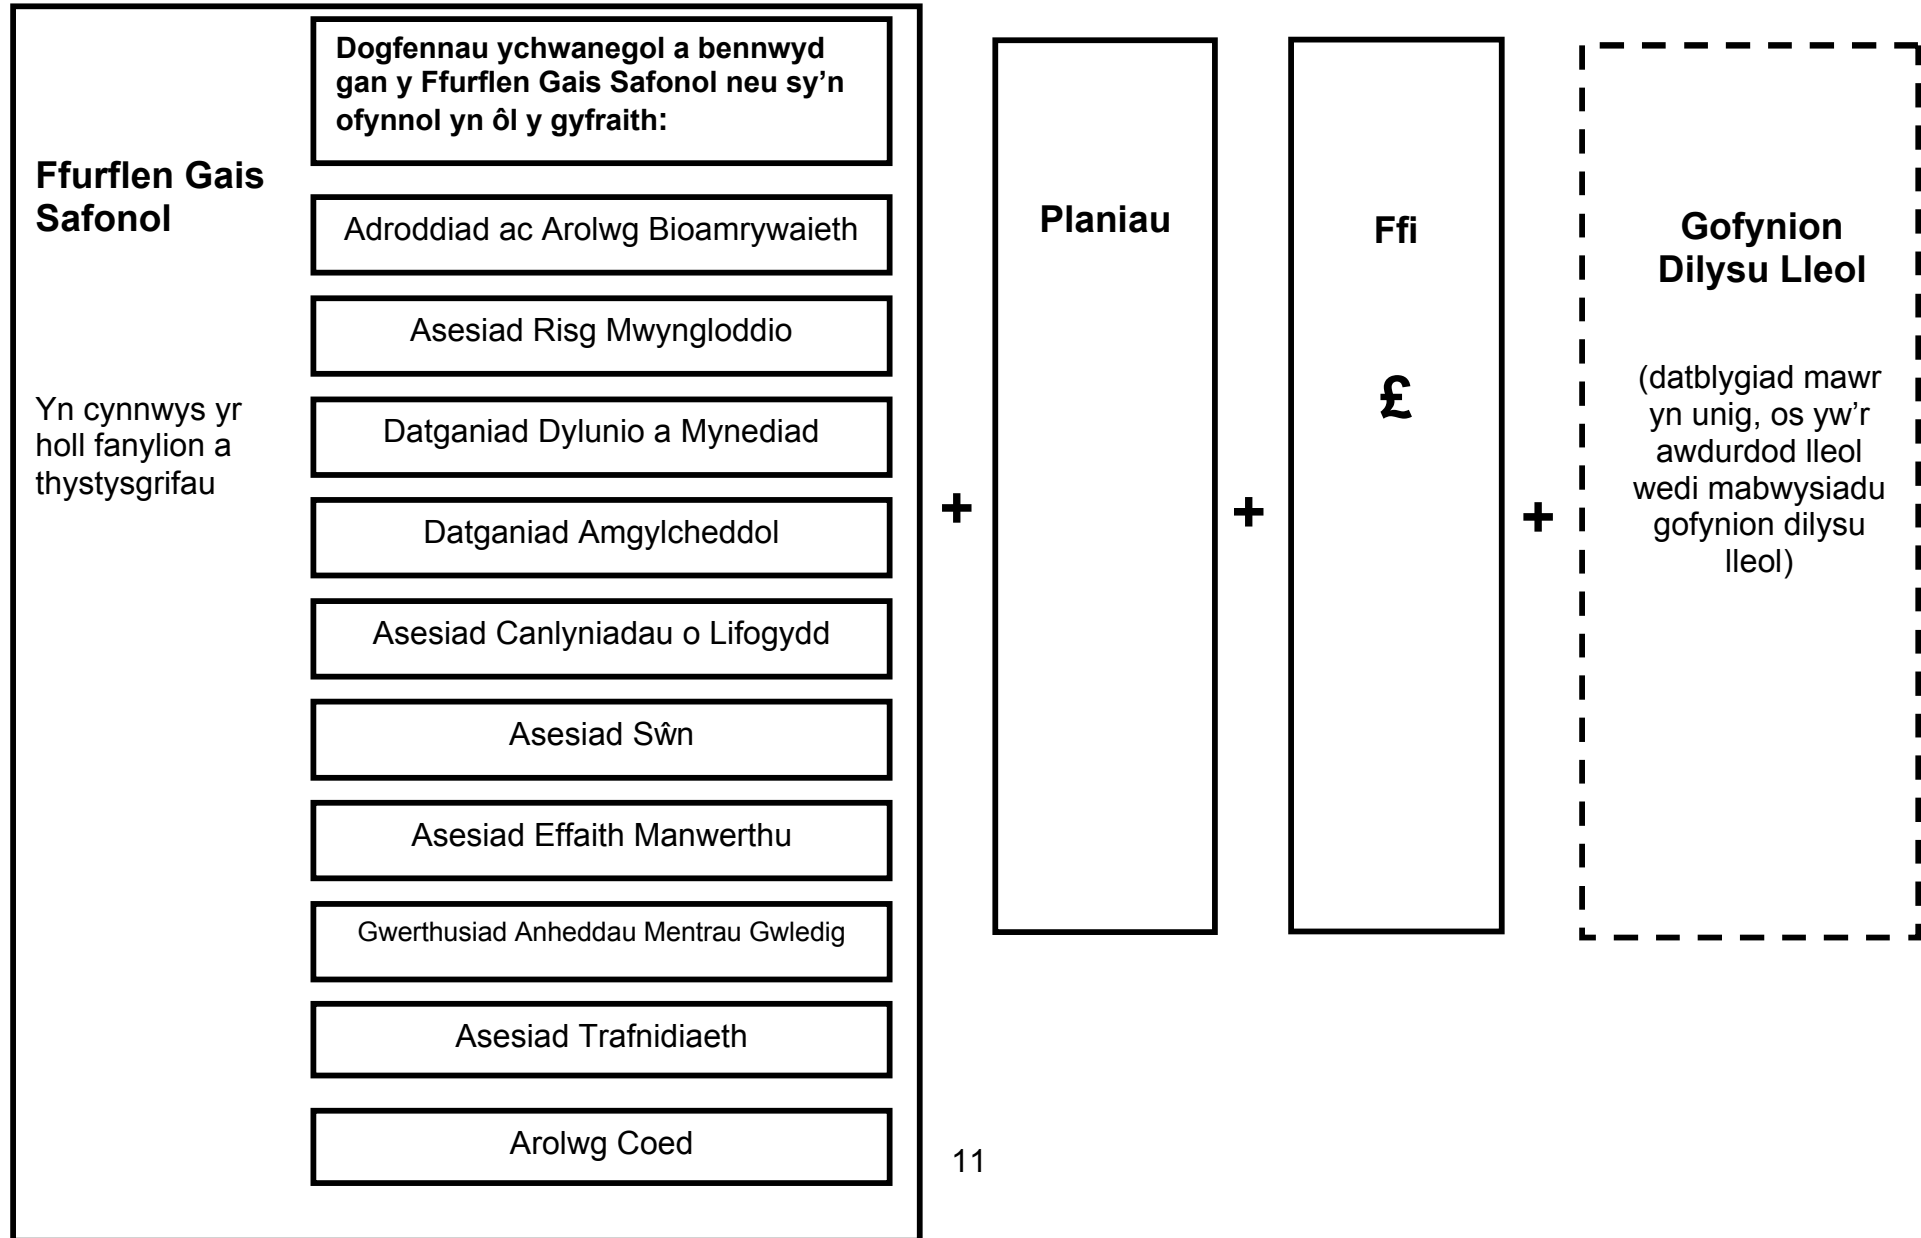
Ffurflen Gais Safonol

Yn cynnwys yr holl fanylion a thystysgrifau

Dogfennau ychwanegol a bennwyd gan y Ffurflen Gais Safonol neu sy'n ofynnol yn ôl y gyfraith:

Adroddiad ac Arolwg Bioamrywaieth

Asesiad Risg Mwyngloddio

Datganiad Dylunio a Mynediad

Datganiad Amgylcheddol

Asesiad Canlyniadau o Lifogydd

Asesiad Sŵn

Asesiad Effaith Manwerthu

Gwerthusiad Anheddau Mentrau Gwledig

Asesiad Trafnidiaeth

Arolwg Coed

+

Planiau

+

Ffi

£

+

Gofynion Dilysu Lleol

(datblygiad mawr yn unig, os yw'r awdurdod lleol wedi mabwysiadu gofynion dilysu lleol)

11